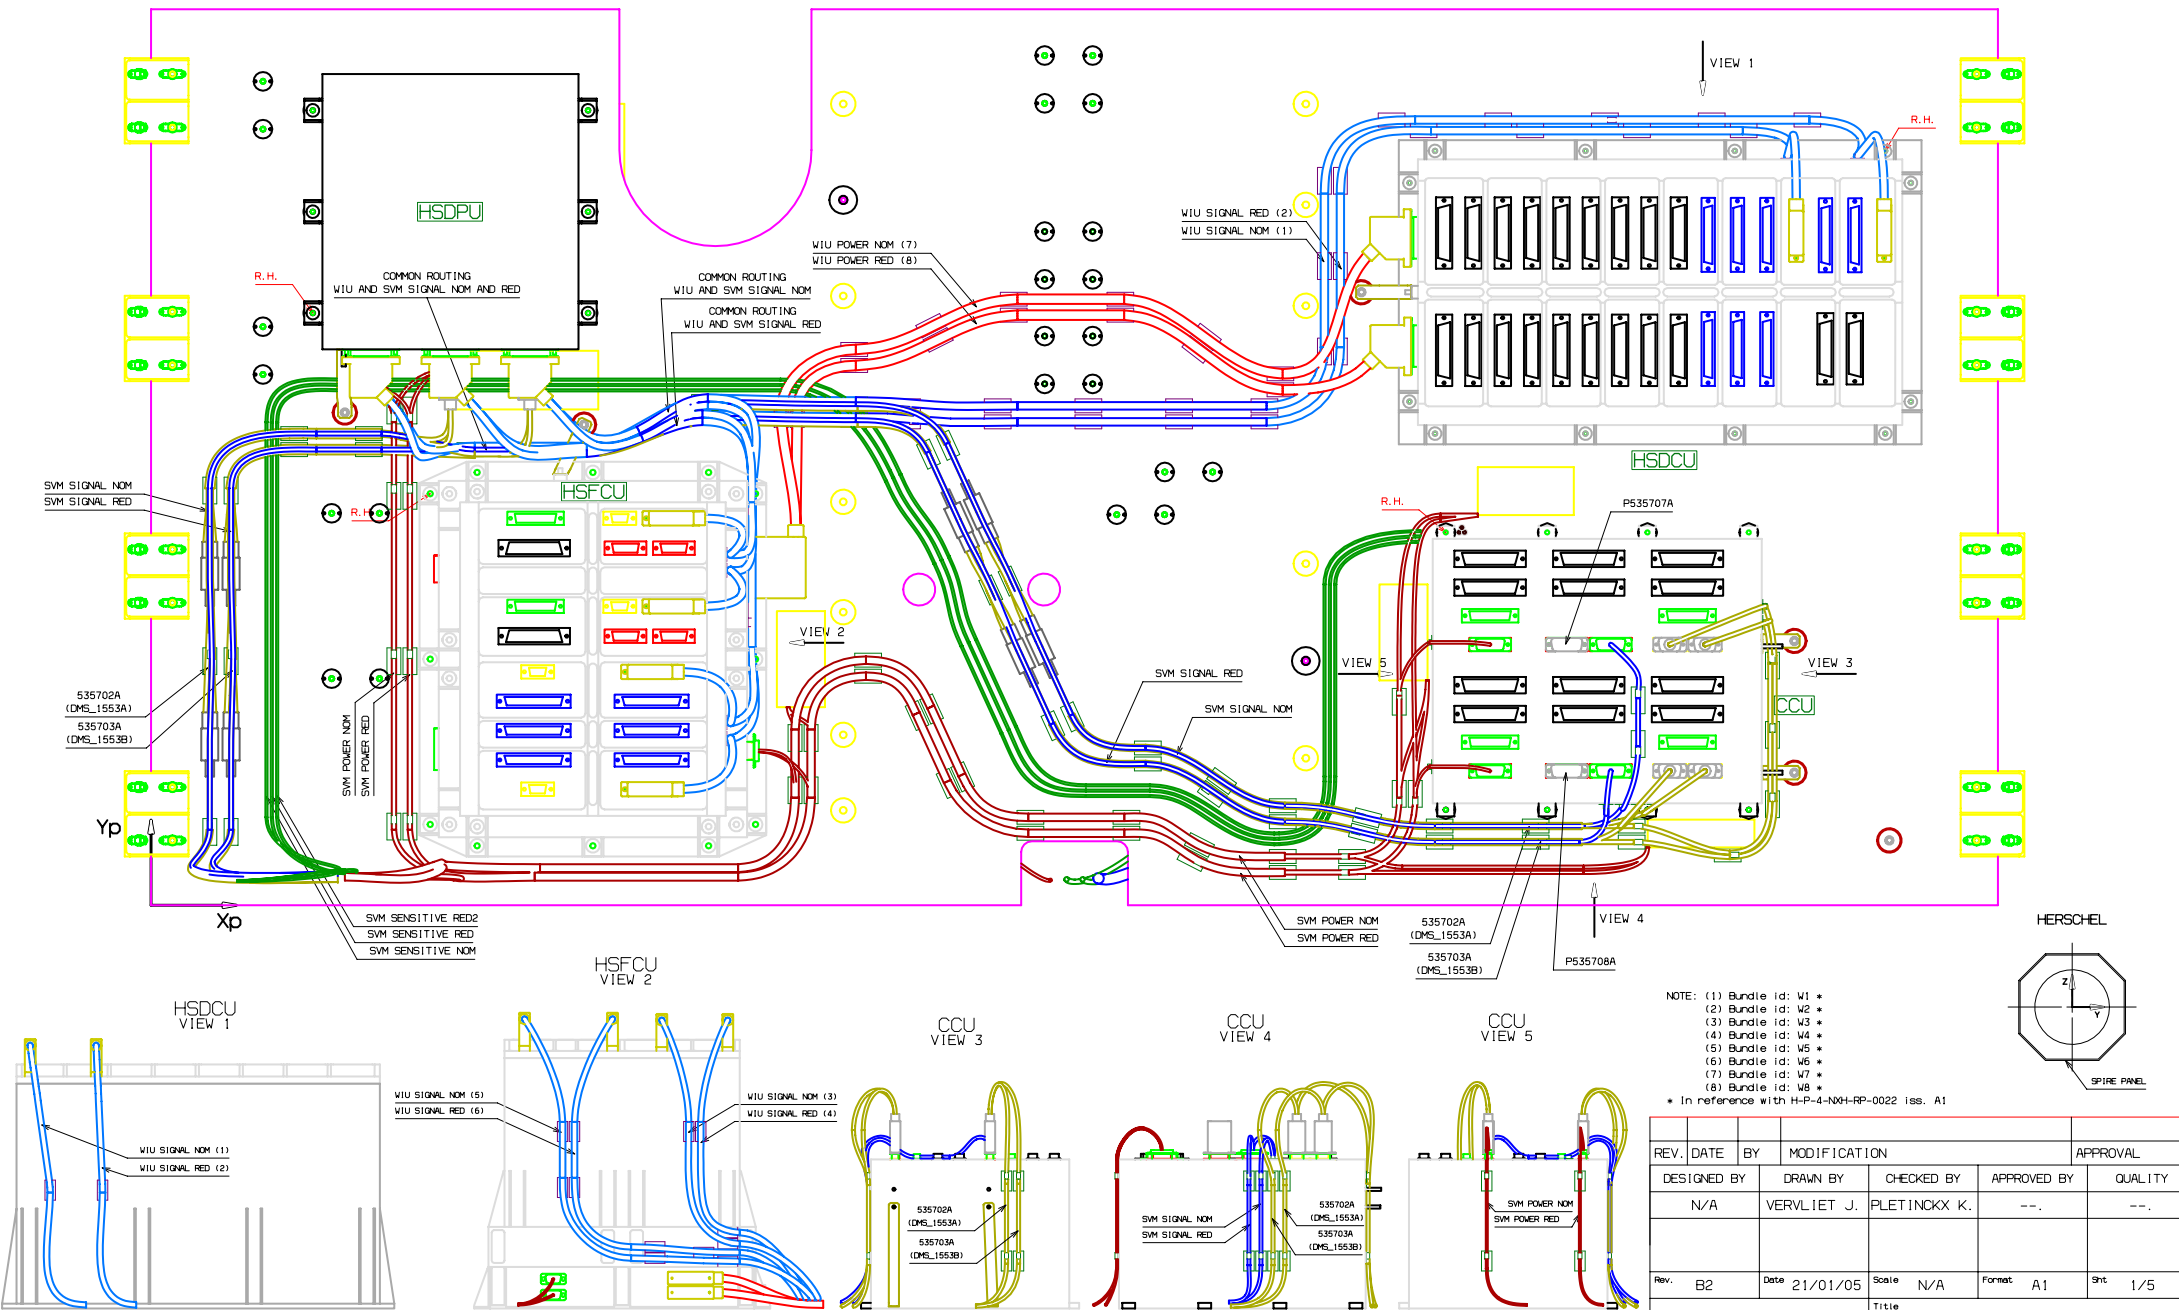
VIEW 1

HSDPU

R.H.

COMMON ROUTING
WIU AND SVM SIGNAL NOM AND RED

WIU POWER NOM (7)
WIU POWER RED (8)

COMMON ROUTING
WIU AND SVM SIGNAL NOM

COMMON ROUTING
WIU AND SVM SIGNAL RED

WIU SIGNAL RED (2)
WIU SIGNAL NOM (1)

R.H.

HSDCU

SVM SIGNAL NOM
SVM SIGNAL RED

R.H.

HSFCU

R.H.

P535707A

VIEW 2

VIEW 5

VIEW 3

CCU

SVM SIGNAL RED

SVM SIGNAL NOM

535702A
(DMS_1553A)
535703A
(DMS_1553B)

SVM POWER NOM
SVM POWER RED

Yp

Xp

SVM SENSITIVE RED2
SVM SENSITIVE RED
SVM SENSITIVE NOM

SVM POWER NOM
SVM POWER RED

535702A
(DMS_1553A)

535703A
(DMS_1553B)

VIEW 4

P535708A

HERSCHEL

HSDCU
VIEW 1

WIU SIGNAL NOM (1)
WIU SIGNAL RED (2)

HSFCU
VIEW 2

WIU SIGNAL NOM (5)
WIU SIGNAL RED (6)

WIU SIGNAL NOM (3)
WIU SIGNAL RED (4)

CCU
VIEW 3

535702A
(DMS_1553A)
535703A
(DMS_1553B)

CCU
VIEW 4

SVM SIGNAL NOM
SVM SIGNAL RED

535702A
(DMS_1553A)
535703A
(DMS_1553B)

CCU
VIEW 5

SVM POWER NOM
SVM POWER RED

NOTE: (1) Bundle id: W1 *
(2) Bundle id: W2 *
(3) Bundle id: W3 *
(4) Bundle id: W4 *
(5) Bundle id: W5 *
(6) Bundle id: W6 *
(7) Bundle id: W7 *
(8) Bundle id: W8 *
* In reference with H-P-4-NXH-RP-0022 iss. A1

Z
Y
SPIRE PANEL

| REV. | DATE | BY | MODIFICATION | | APPROVAL |
|---|---|---|---|---|---|
| DESIGNED BY | DRAWN BY | CHECKED BY | APPROVED BY | QUALITY | |
| N/A | VERVLIET J. | PLETINCKX K. | --. | --. | |
| Rev. B2 | Date 21/01/05 | Scale N/A | Format A1 | Sht 1/5 | |

Title